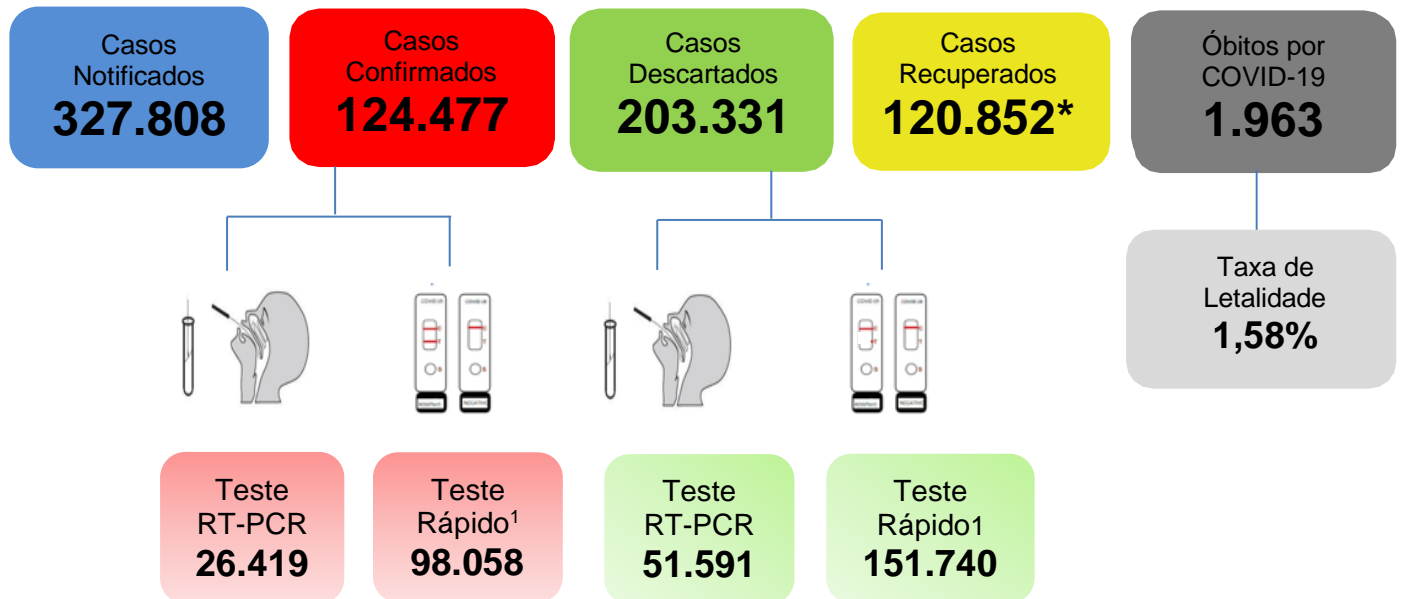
Casos Notificados
327.808

Casos Confirmados
124.477

Casos Descartados
203.331

Casos Recuperados
120.852*

Óbitos por COVID-19
1.963

Taxa de Letalidade
1,58%

COVID-19 COVID-19

COVID-19 COVID-19

Teste RT-PCR
26.419

Teste Rápido$^1$
98.058

Teste RT-PCR
51.591

Teste Rápido1
151.740